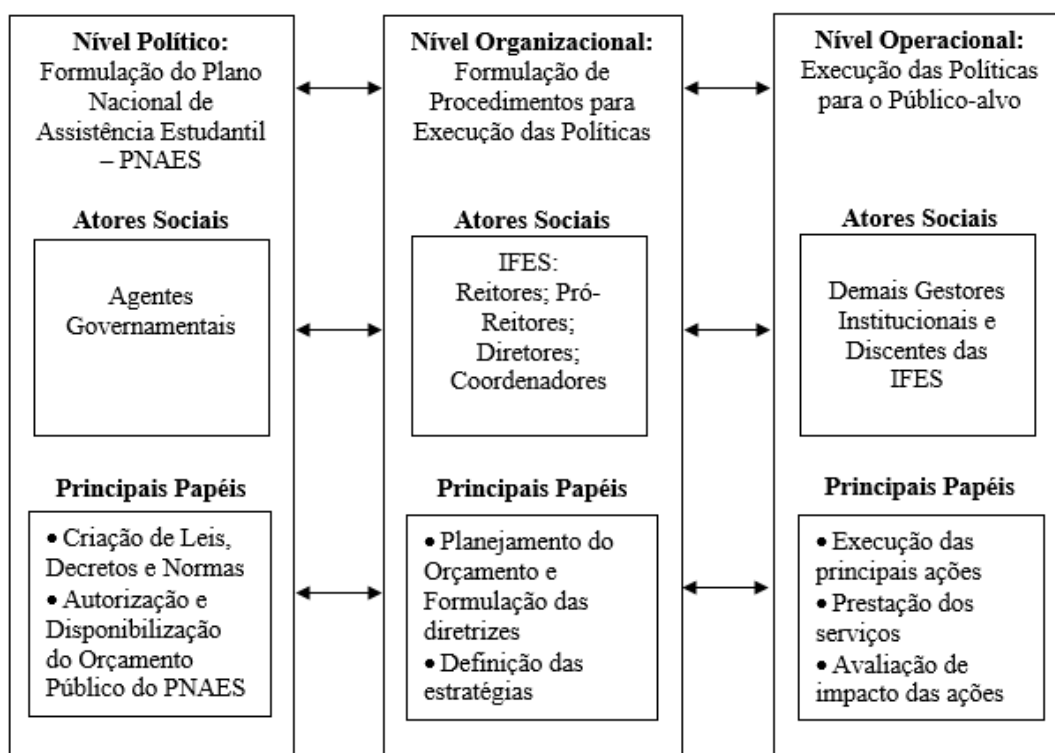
**Nível Político:** Formulação do Plano Nacional de Assistência Estudantil – PNAES

**Atores Sociais**

Agentes Governamentais

**Principais Papéis**

• Criação de Leis, Decretos e Normas
• Autorização e Disponibilização do Orçamento Público do PNAES

**Nível Organizacional:** Formulação de Procedimentos para Execução das Políticas

**Atores Sociais**

IFES: Reitores; Pró-Reitores; Diretores; Coordenadores

**Principais Papéis**

• Planejamento do Orçamento e Formulação das diretrizes
• Definição das estratégias

**Nível Operacional:** Execução das Políticas para o Público-alvo

**Atores Sociais**

Demais Gestores Institucionais e Discentes das IFES

**Principais Papéis**

• Execução das principais ações
• Prestação dos serviços
• Avaliação de impacto das ações